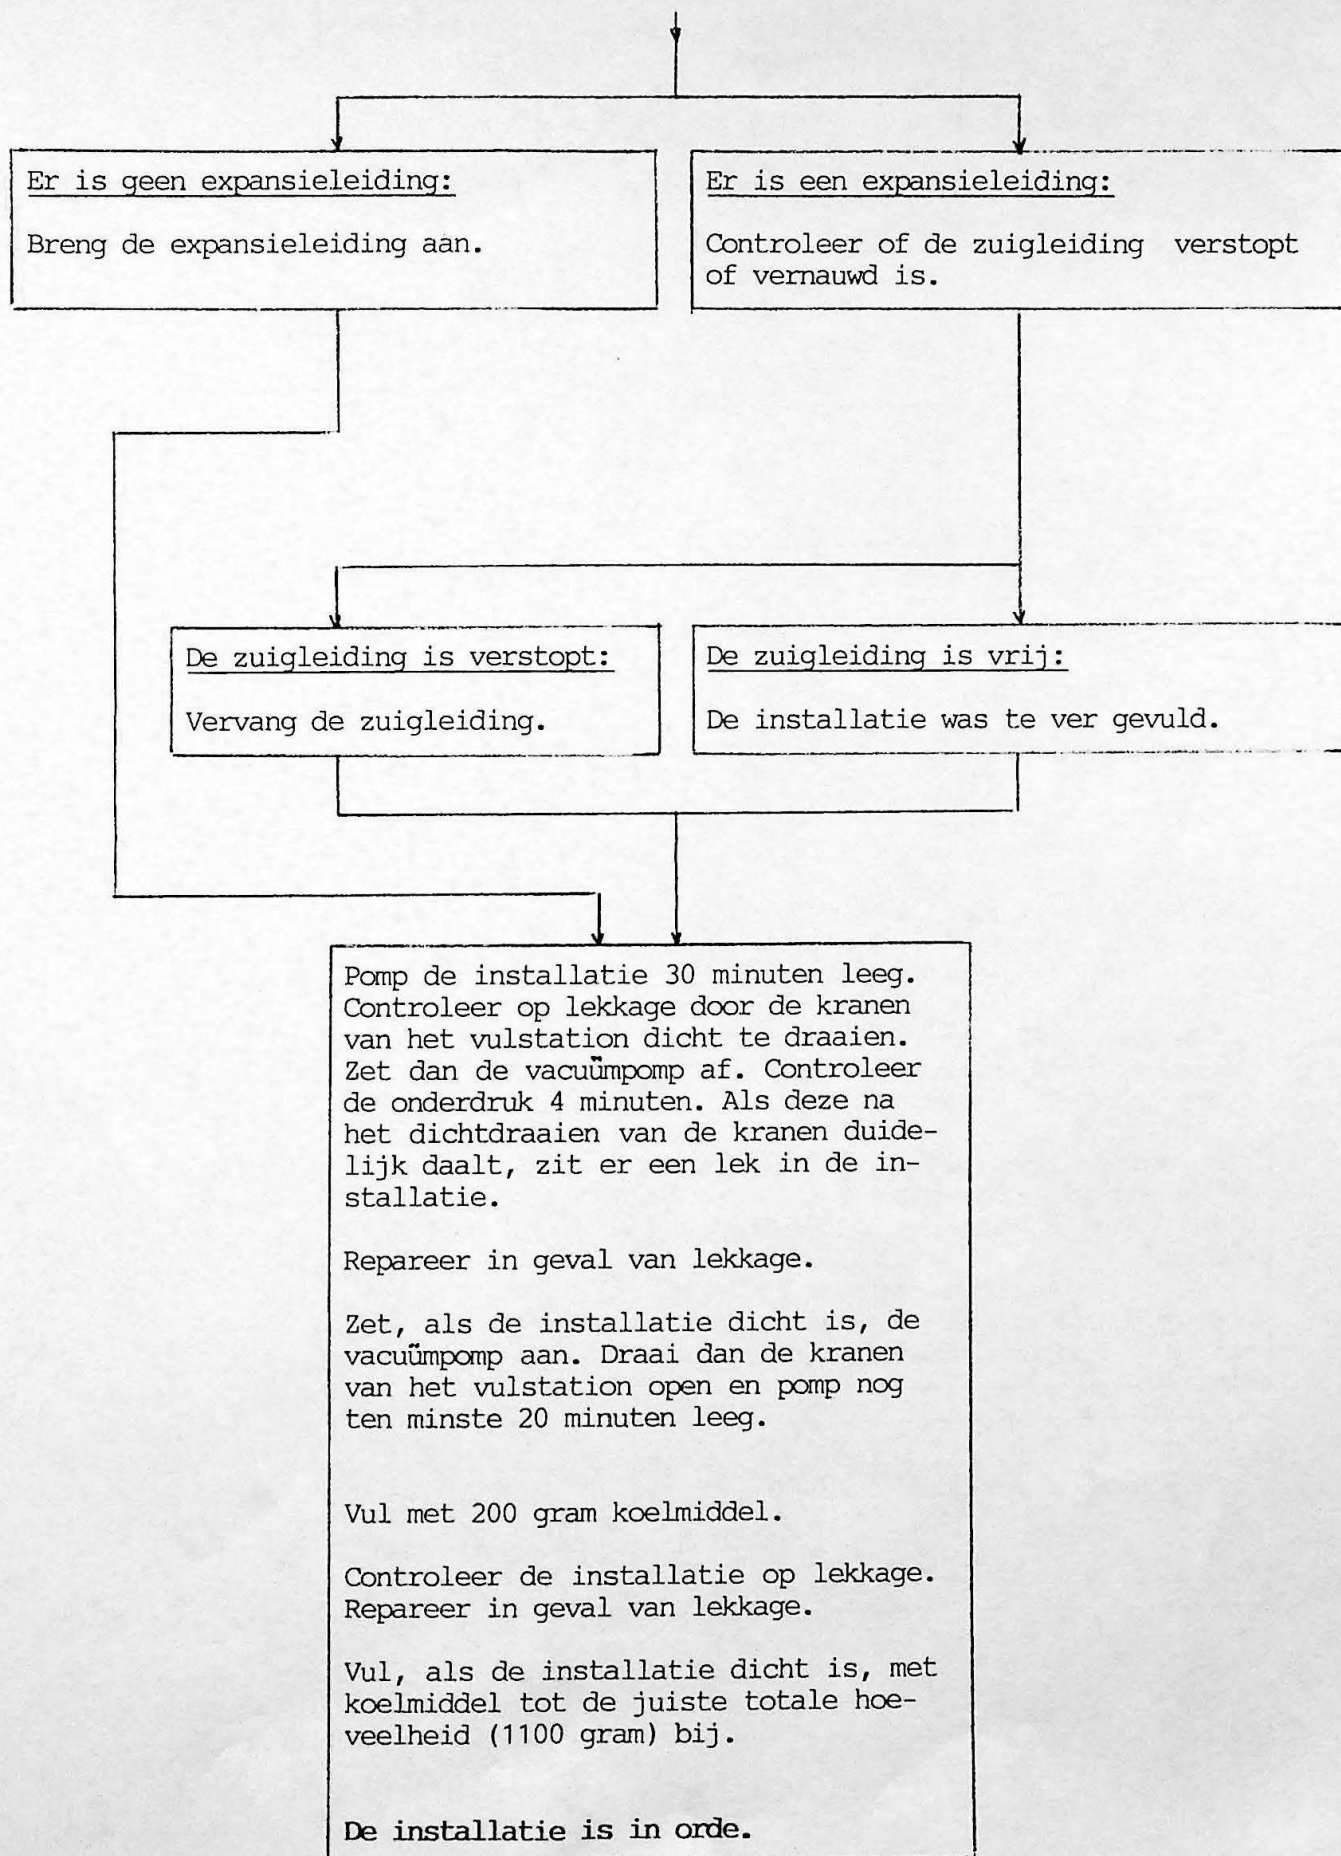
Er is geen expansieleiding:

Breng de expansieleiding aan.

Er is een expansieleiding:

Controleer of de zuigleiding verstopt of vernauwd is.

De zuigleiding is verstopt:

Vervang de zuigleiding.

De zuigleiding is vrij:

De installatie was te ver gevuld.

Pomp de installatie 30 minuten leeg. Controleer op lekkage door de kranen van het vulstation dicht te draaien. Zet dan de vacuümpomp af. Controleer de onderdruk 4 minuten. Als deze na het dichtdraaien van de kranen duidelijk daalt, zit er een lek in de installatie.

Repareer in geval van lekkage.

Zet, als de installatie dicht is, de vacuümpomp aan. Draai dan de kranen van het vulstation open en pomp nog ten minste 20 minuten leeg.

Vul met 200 gram koelmiddel.

Controleer de installatie op lekkage. Repareer in geval van lekkage.

Vul, als de installatie dicht is, met koelmiddel tot de juiste totale hoeveelheid (1100 gram) bij.

De installatie is in orde.